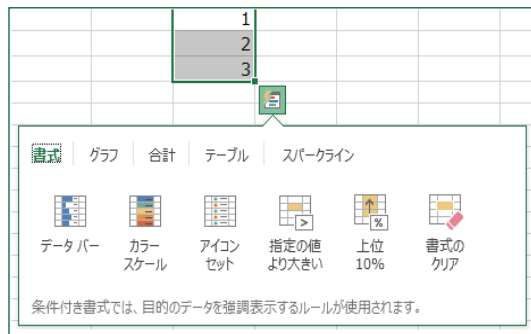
1
2
3

書式 | グラフ | 合計 | テーブル | スパークライン

データ バー
カラー スケール
アイコン セット
指定の値より大きい
上位 10%
書式の クリア

条件付き書式では、目的のデータを強調表示するルールが使用されます。